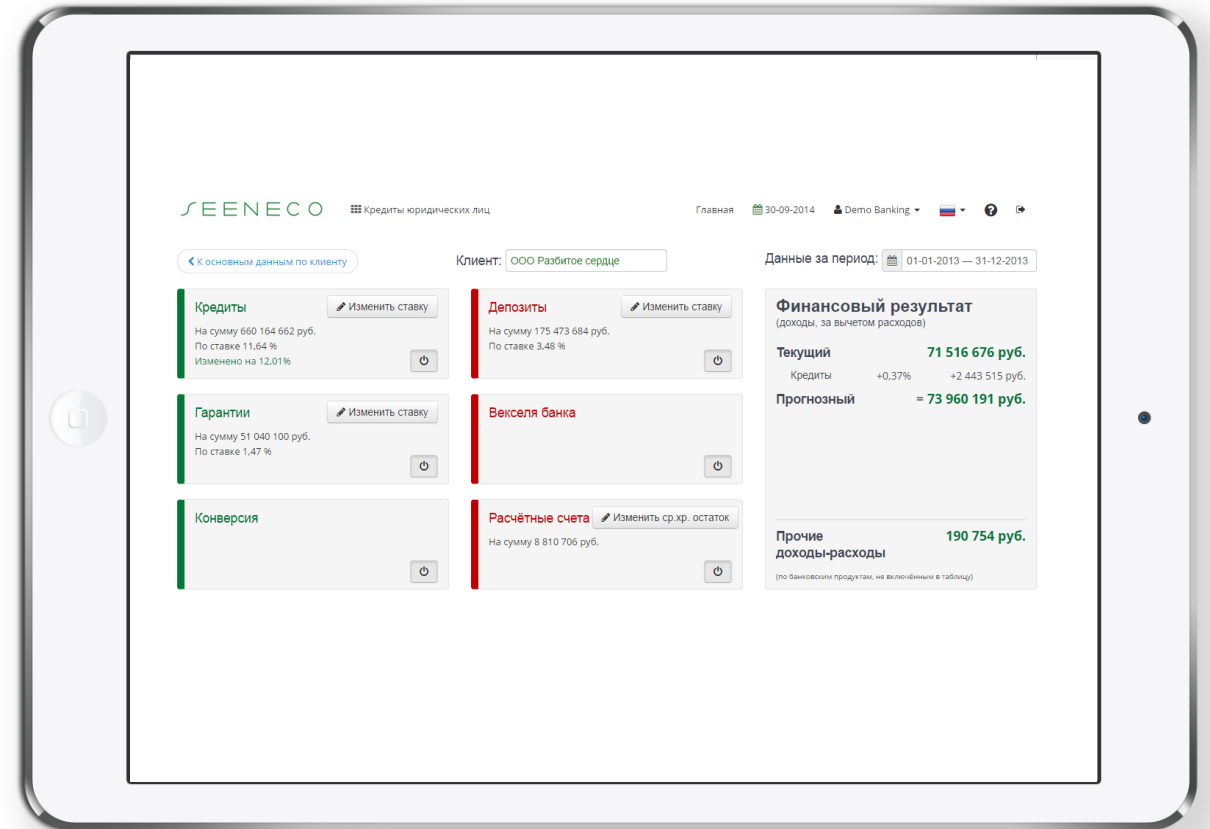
SEENECO Кредиты юридических лиц

Главная 30-09-2014 Demo Banking

К основным данным по клиенту

Клиент: ООО Разбитое сердце

Данные за период: 01-01-2013 — 31-12-2013

Кредиты
Изменить ставку
На сумму 660 164 662 руб.
По ставке 11,64 %
Изменено на 12,01%

Депозиты
Изменить ставку
На сумму 175 473 684 руб.
По ставке 3,48 %

Гарантии
Изменить ставку
На сумму 51 040 100 руб.
По ставке 1,47 %

Векселя банка

Конверсия

Расчётные счета
Изменить ср.хр. остаток
На сумму 8 810 706 руб.

Финансовый результат
(доходы, за вычетом расходов)

Текущий 71 516 676 руб.
Кредиты +0,37% +2 443 515 руб.
Прогнозный = 73 960 191 руб.

Прочие доходы-расходы 190 754 руб.
(по банковским продуктам, не включённым в таблицу)